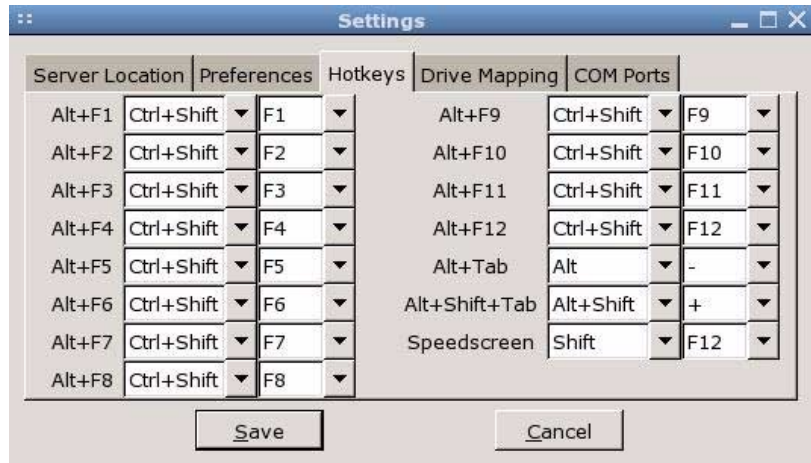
Settings

Server Location | Preferences | Hotkeys | Drive Mapping | COM Ports

| | | | | | |
|---|---|---|---|---|---|
| Alt+F1 | Ctrl+Shift | F1 | Alt+F9 | Ctrl+Shift | F9 |
| Alt+F2 | Ctrl+Shift | F2 | Alt+F10 | Ctrl+Shift | F10 |
| Alt+F3 | Ctrl+Shift | F3 | Alt+F11 | Ctrl+Shift | F11 |
| Alt+F4 | Ctrl+Shift | F4 | Alt+F12 | Ctrl+Shift | F12 |
| Alt+F5 | Ctrl+Shift | F5 | Alt+Tab | Alt | - |
| Alt+F6 | Ctrl+Shift | F6 | Alt+Shift+Tab | Alt+Shift | + |
| Alt+F7 | Ctrl+Shift | F7 | Speedscreen | Shift | F12 |
| Alt+F8 | Ctrl+Shift | F8 | | | |

Save

Cancel